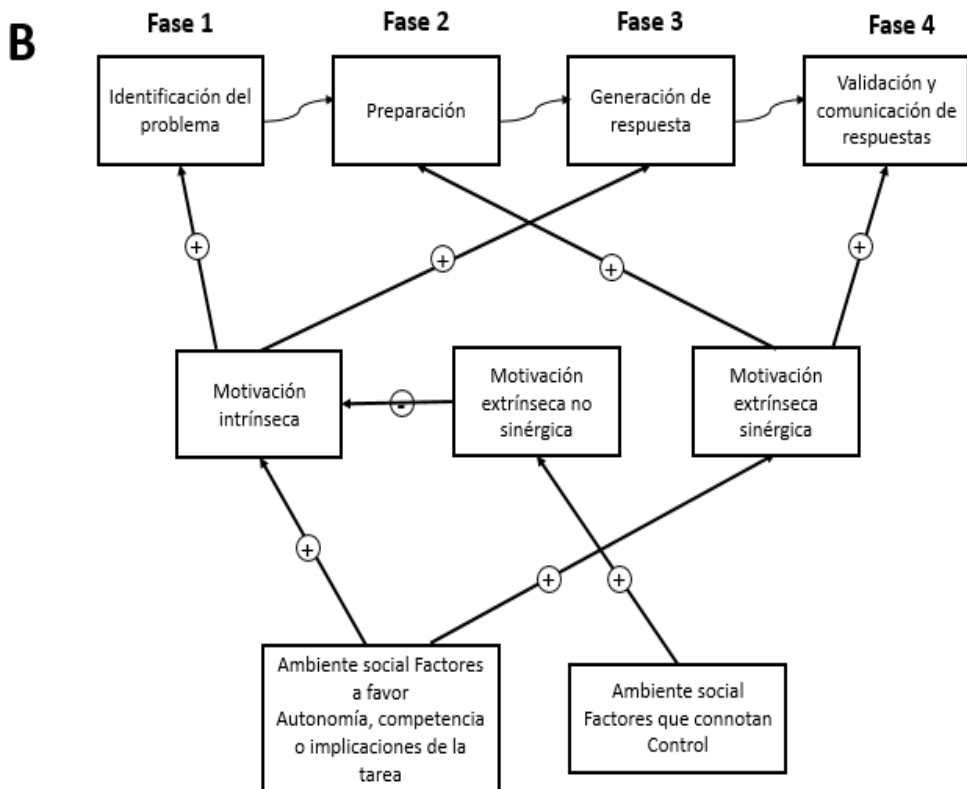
B

Fase 1

Fase 2

Fase 3

Fase 4

Identificación del problema

Preparación

Generación de respuesta

Validación y comunicación de respuestas

+

+

+

+

Motivación intrínseca

-

Motivación extrínseca no sinérgica

Motivación extrínseca sinérgica

+

+

+

Ambiente social Factores a favor Autonomía, competencia o implicaciones de la tarea

Ambiente social Factores que connotan Control